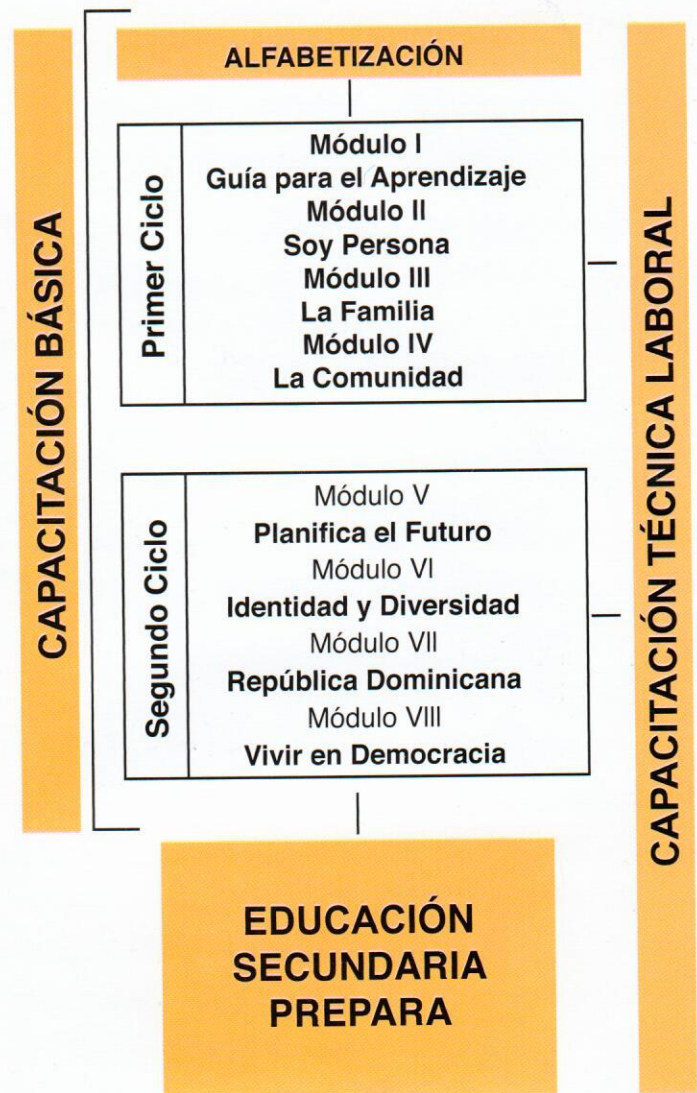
CAPACITACIÓN BÁSICA

ALFABETIZACIÓN

Primer Ciclo

Módulo I
Guía para el Aprendizaje
Módulo II
Soy Persona
Módulo III
La Familia
Módulo IV
La Comunidad

Segundo Ciclo

Módulo V
Planifica el Futuro
Módulo VI
Identidad y Diversidad
Módulo VII
República Dominicana
Módulo VIII
Vivir en Democracia

EDUCACIÓN SECUNDARIA PREPARA

CAPACITACIÓN TÉCNICA LABORAL